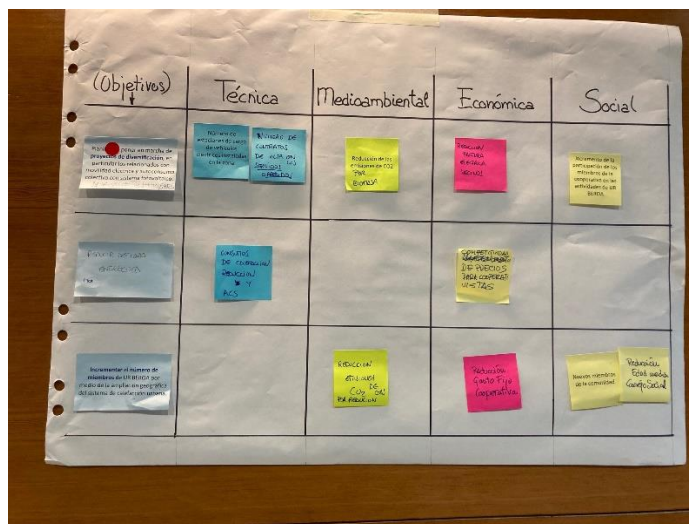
(Objetivos)

Técnica

Medioambiental

Económica

Social

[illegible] de proyectos de diversificación, en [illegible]

Número de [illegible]

Número de contratos de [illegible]

Reducción de las emisiones de $CO_2$ por biomasa

Reducir factura energía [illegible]

Incremento de la participación de los miembros de la cooperativa en las actividades de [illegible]

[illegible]

Contratos de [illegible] y ACS

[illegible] de precios para competir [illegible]

Incrementar el número de miembros de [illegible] por medio de la ampliación geográfica del sistema de calefacción urbana

Reducción emisiones de $CO_2$ por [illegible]

Reducción Gasto Fijo Cooperativa

Nuevos miembros de la comunidad

Reducción Estad. medios Gasto Social